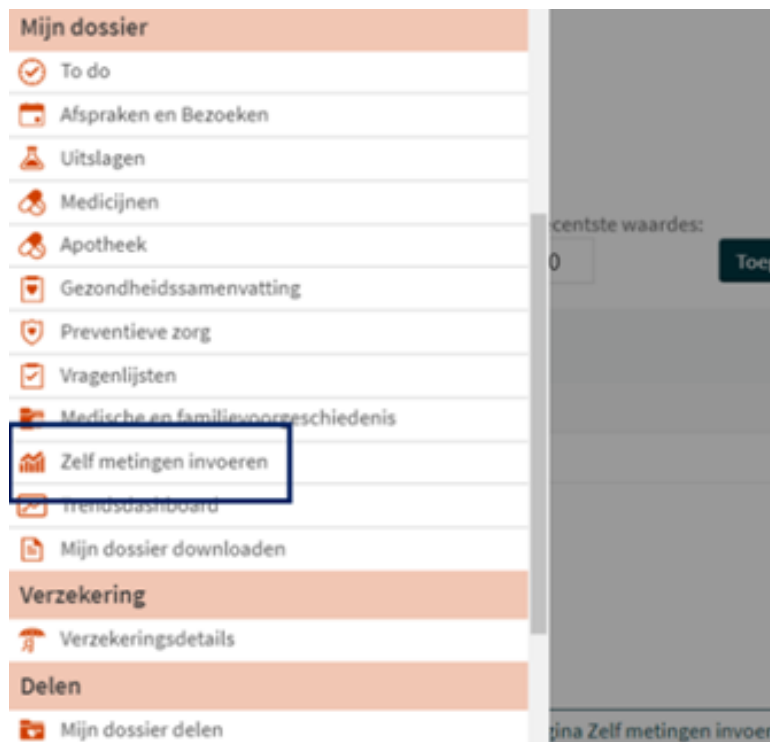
Mijn dossier
To do
Afspraken en Bezoeken
Uitslagen
Medicijnen
Apotheek
Gezondheidssamenvatting
Preventieve zorg
Vragenlijsten
Medische en familievoorgeschiedenis
Zelf metingen invoeren
Trendsdashboard
Mijn dossier downloaden
Verzekering
Verzekeringsdetails
Delen
Mijn dossier delen

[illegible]centste waardes:
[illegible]0
Toe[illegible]
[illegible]gina Zelf metingen invoe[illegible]